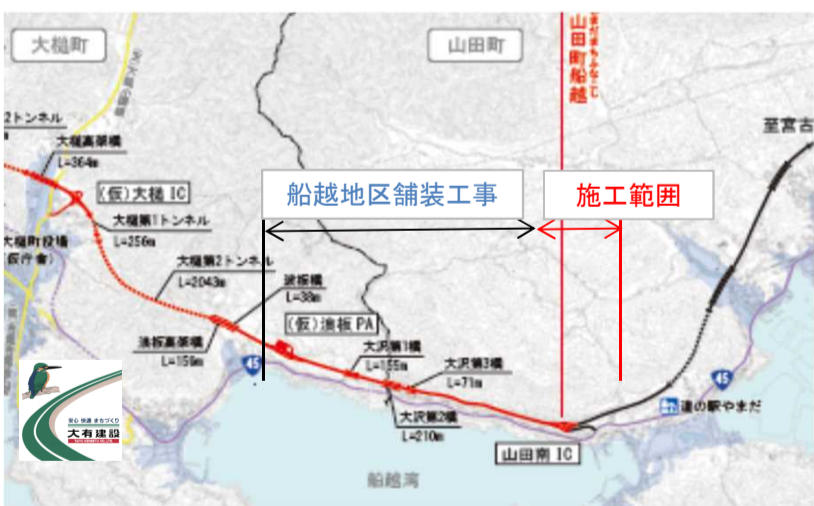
大槌町

山田町

まだまちなかで
山田町船越

2トンネル

大槌高架橋
L=364m

(仮)大槌 IC

大槌第1トンネル
L=256m

大槌町役場
(仮庁舎)

大槌第2トンネル
L=2043m

浪板橋
L=38m

浪板高架橋
L=159m

(仮)浪板 PA

大沢第1橋
L=155m

大沢第3橋
L=71m

大沢第2橋
L=210m

45

45

山田南 IC

道の駅やまだ

至宮古

船越湾

船越地区舗装工事

施工範囲

安心 快適 まちづくり
大有建設